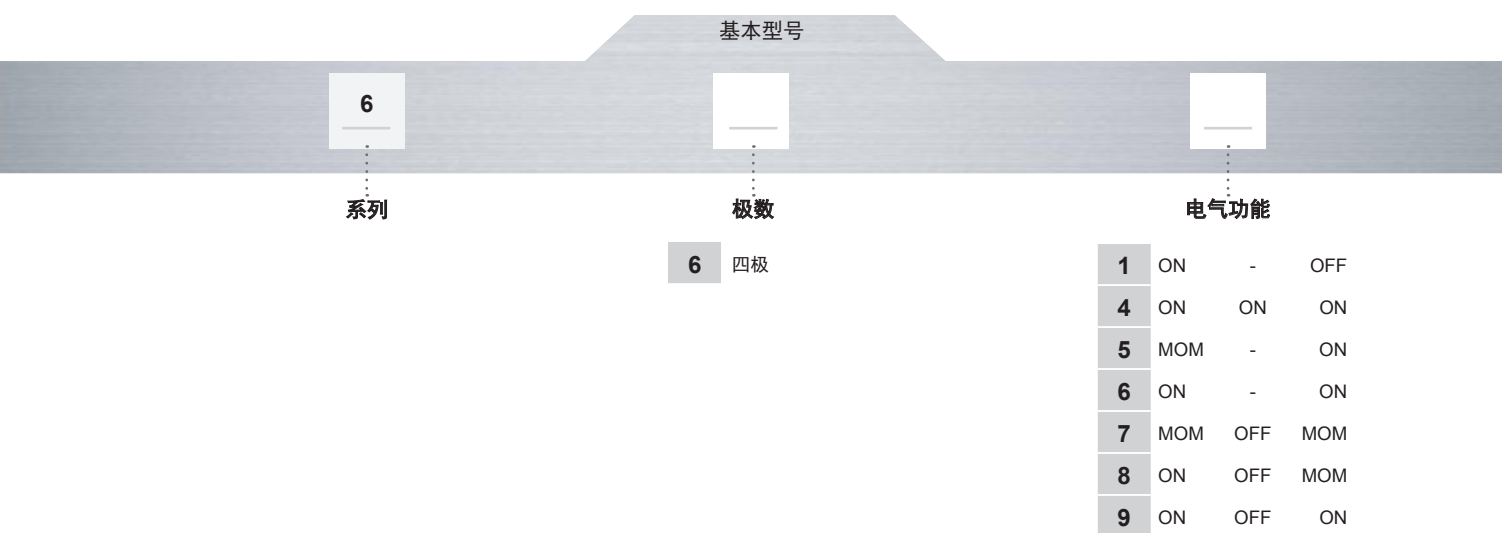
基本型号

6

系列

极数

| 6 | 四极 |
|---|---|

电气功能

| 1 | ON | - | OFF |
|---|---|---|---|
| 4 | ON | ON | ON |
| 5 | MOM | - | ON |
| 6 | ON | - | ON |
| 7 | MOM | OFF | MOM |
| 8 | ON | OFF | MOM |
| 9 | ON | OFF | ON |